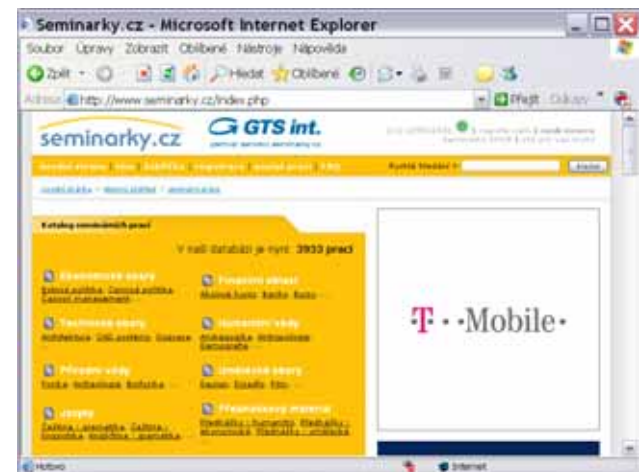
Seminarky.cz - Microsoft Internet Explorer

Soubor Úpravy Zobrazit Oblíbené Nástroje Nápověda

Zpět Hledat Oblíbené

Adresa http://www.seminarky.cz/index.php Přejít Odkazy

seminarky.cz GTS int.

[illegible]

Rychlé hledání Hledat

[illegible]

Katalog seminárních prací

V naší databázi je nyní 3933 prací

Ekonomické obory

Finanční oblast

Technické obory

Humanitní vědy

Přírodní vědy

Umělecké obory

Jazyky

Přednášky

T · · Mobile ·

Hotovo Internet